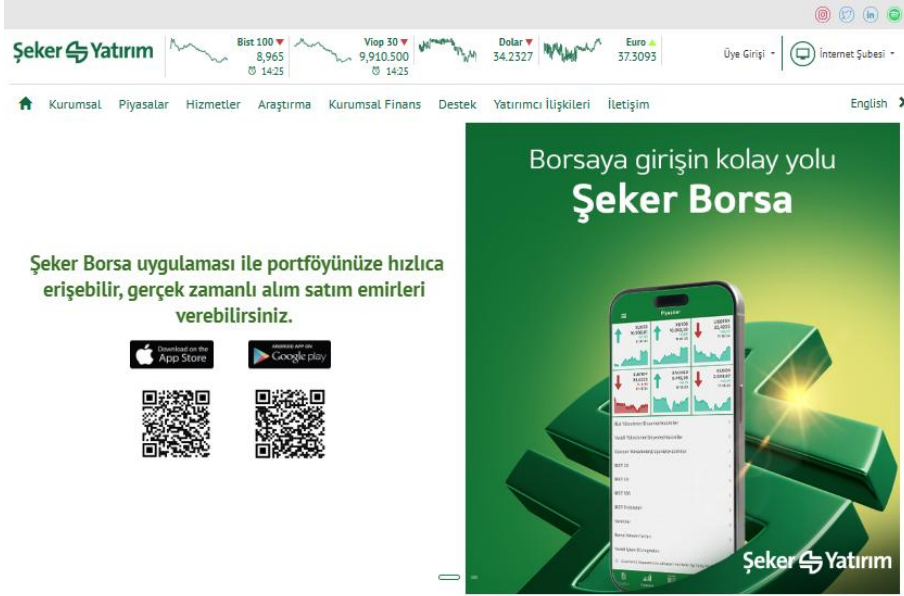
Şeker Yatırım

Bist 100 ▼
8,965
14:25

Viop 30 ▼
9,910.500
14:25

Dolar ▼
34.2327

Euro ▲
37.3093

Üye Girişi

İnternet Şubesi

Kurumsal Piyasalar Hizmetler Araştırma Kurumsal Finans Destek Yatırımcı İlişkileri İletişim English

Borsaya girişin kolay yolu
Şeker Borsa

Şeker Borsa uygulaması ile portföyünüze hızlıca erişebilir, gerçek zamanlı alım satım emirleri verebilirsiniz.

Download on the App Store

ANDROID APP ON Google play

Piyasalar

Şeker Yatırım